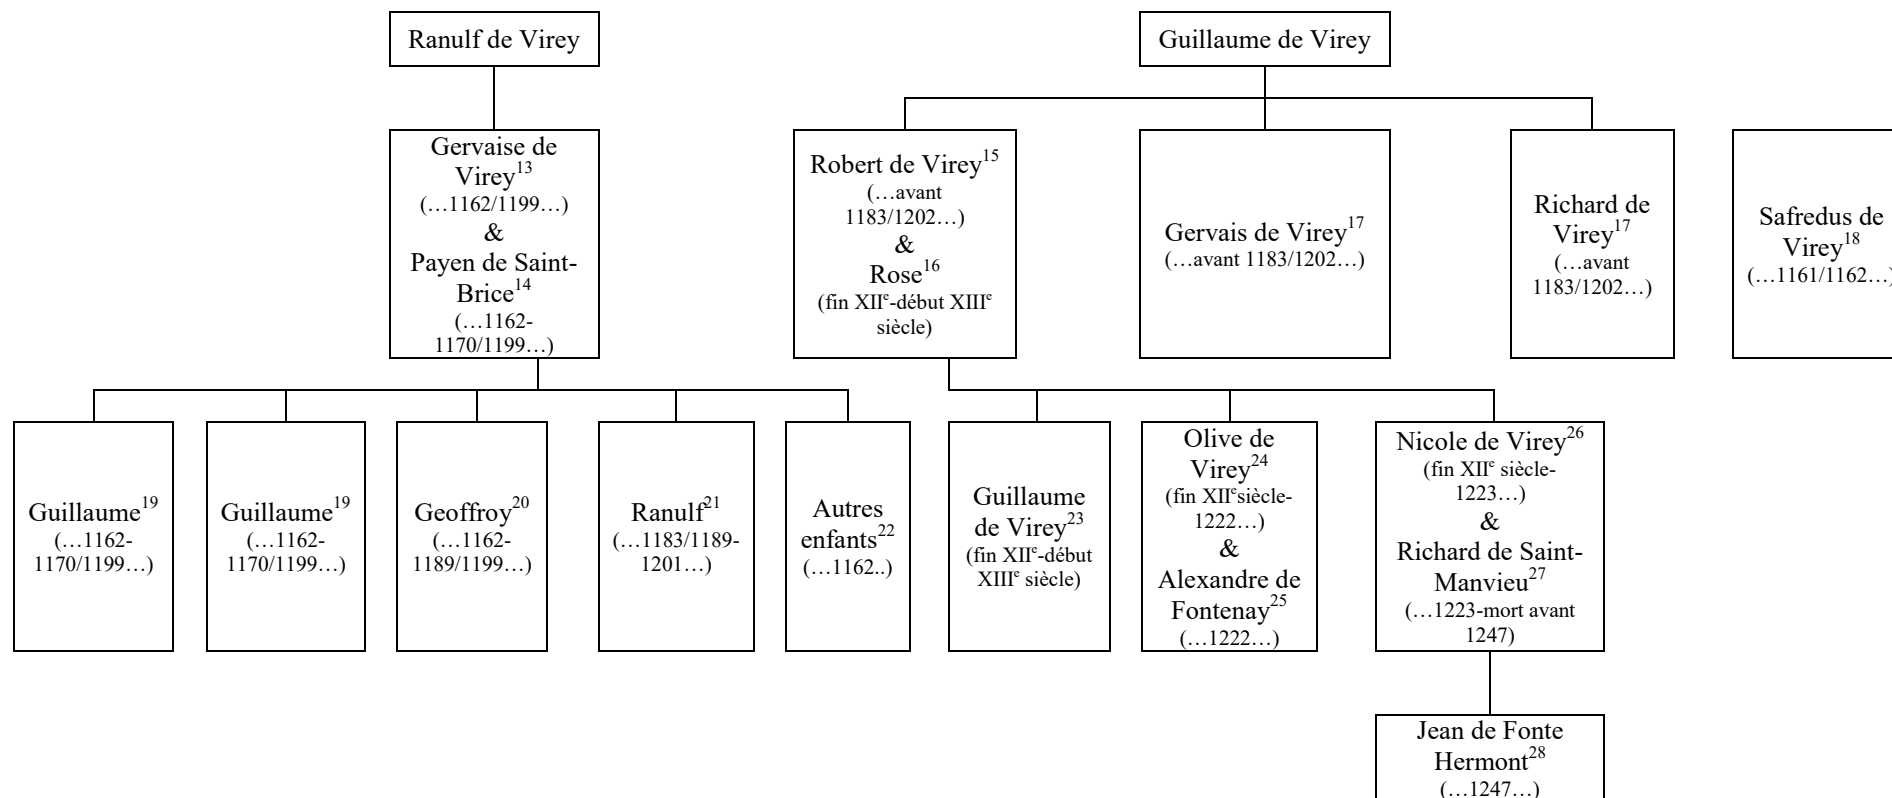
Ranulf de Virey

Guillaume de Virey

Gervaise de Virey$^{13}$ (…1162/1199…) & Payen de Saint-Brice$^{14}$ (…1162-1170/1199…)

Robert de Virey$^{15}$ (…avant 1183/1202…) & Rose$^{16}$ (fin XII$^{e}$-début XIII$^{e}$ siècle)

Gervais de Virey$^{17}$ (…avant 1183/1202…)

Richard de Virey$^{17}$ (…avant 1183/1202…)

Safredus de Virey$^{18}$ (…1161/1162…)

Guillaume$^{19}$ (…1162-1170/1199…)

Guillaume$^{19}$ (…1162-1170/1199…)

Geoffroy$^{20}$ (…1162-1189/1199…)

Ranulf$^{21}$ (…1183/1189-1201…)

Autres enfants$^{22}$ (…1162..)

Guillaume de Virey$^{23}$ (fin XII$^{e}$-début XIII$^{e}$ siècle)

Olive de Virey$^{24}$ (fin XII$^{e}$siècle-1222…) & Alexandre de Fontenay$^{25}$ (…1222…)

Nicole de Virey$^{26}$ (fin XII$^{e}$ siècle-1223…) & Richard de Saint-Manvieu$^{27}$ (…1223-mort avant 1247)

Jean de Fonte Hermont$^{28}$ (…1247…)